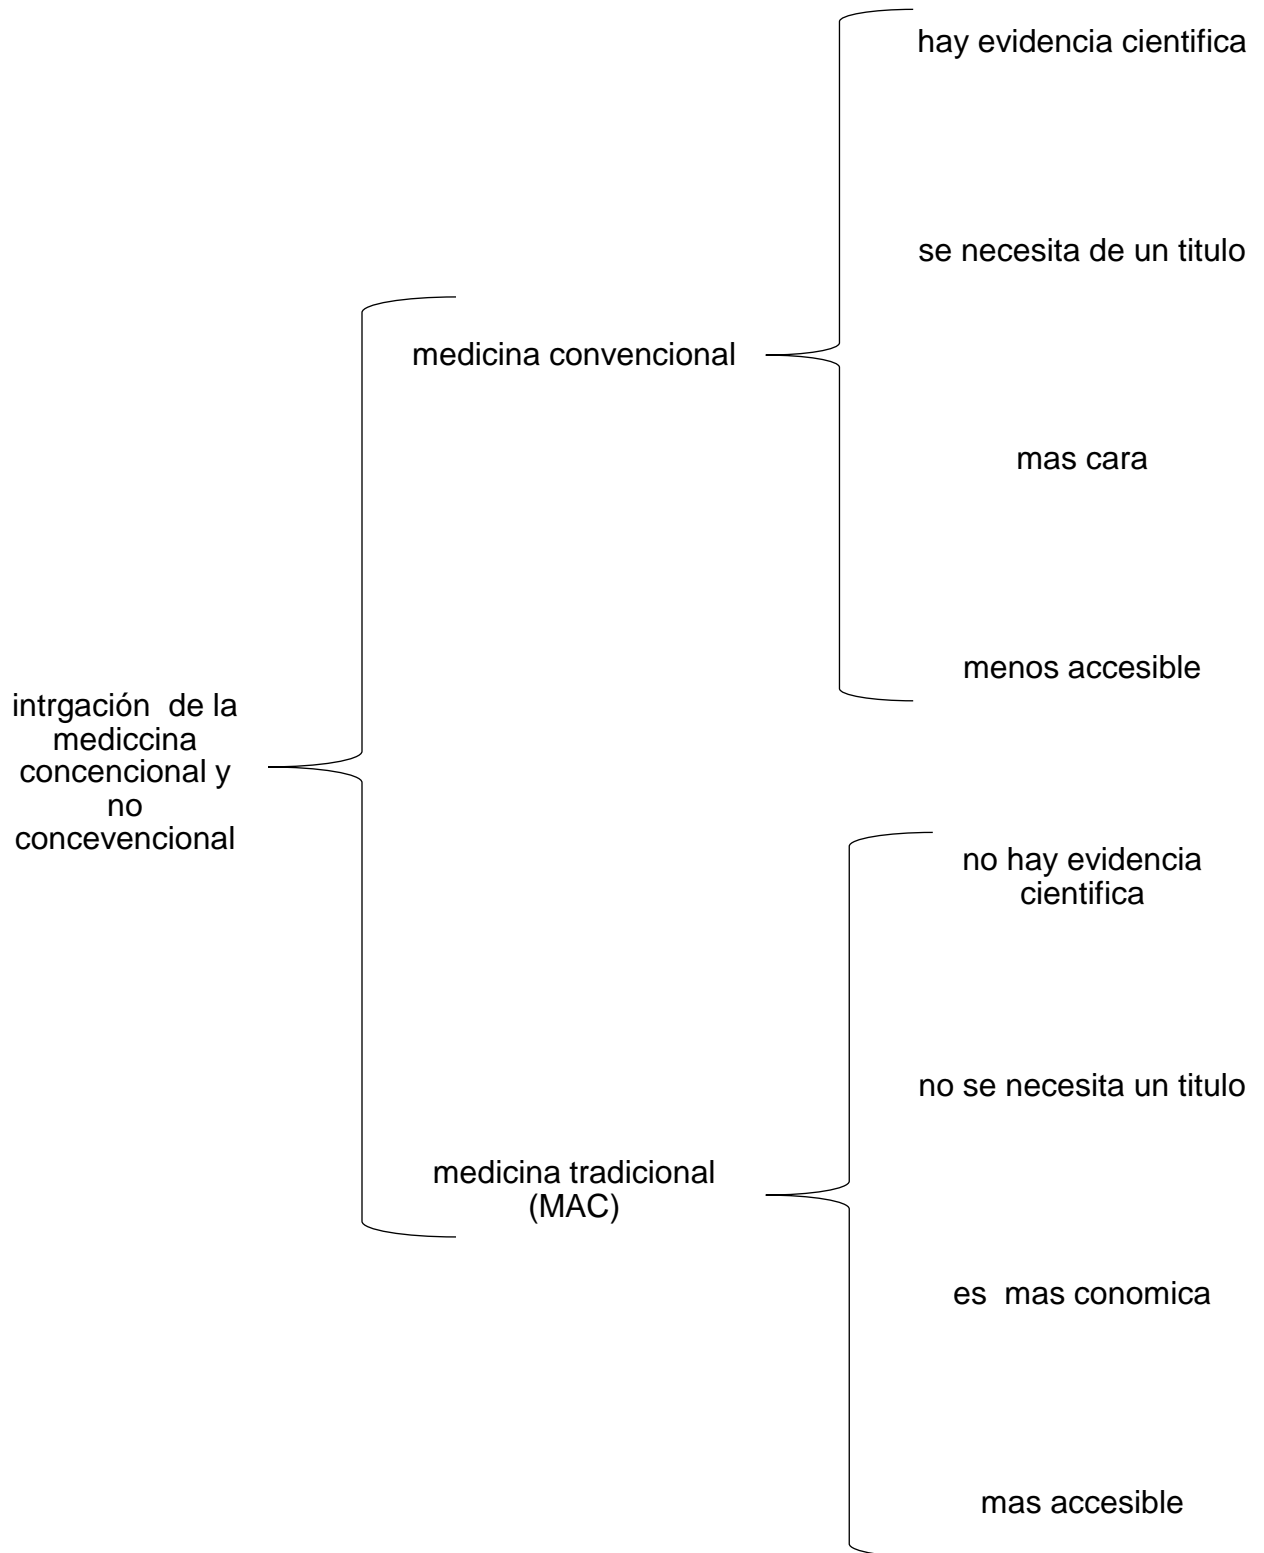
intrgación de la mediccina concencional y no concevencional

medicina convencional

hay evidencia cientifica

se necesita de un titulo

mas cara

menos accesible

medicina tradicional (MAC)

no hay evidencia cientifica

no se necesita un titulo

es mas conomica

mas accesible